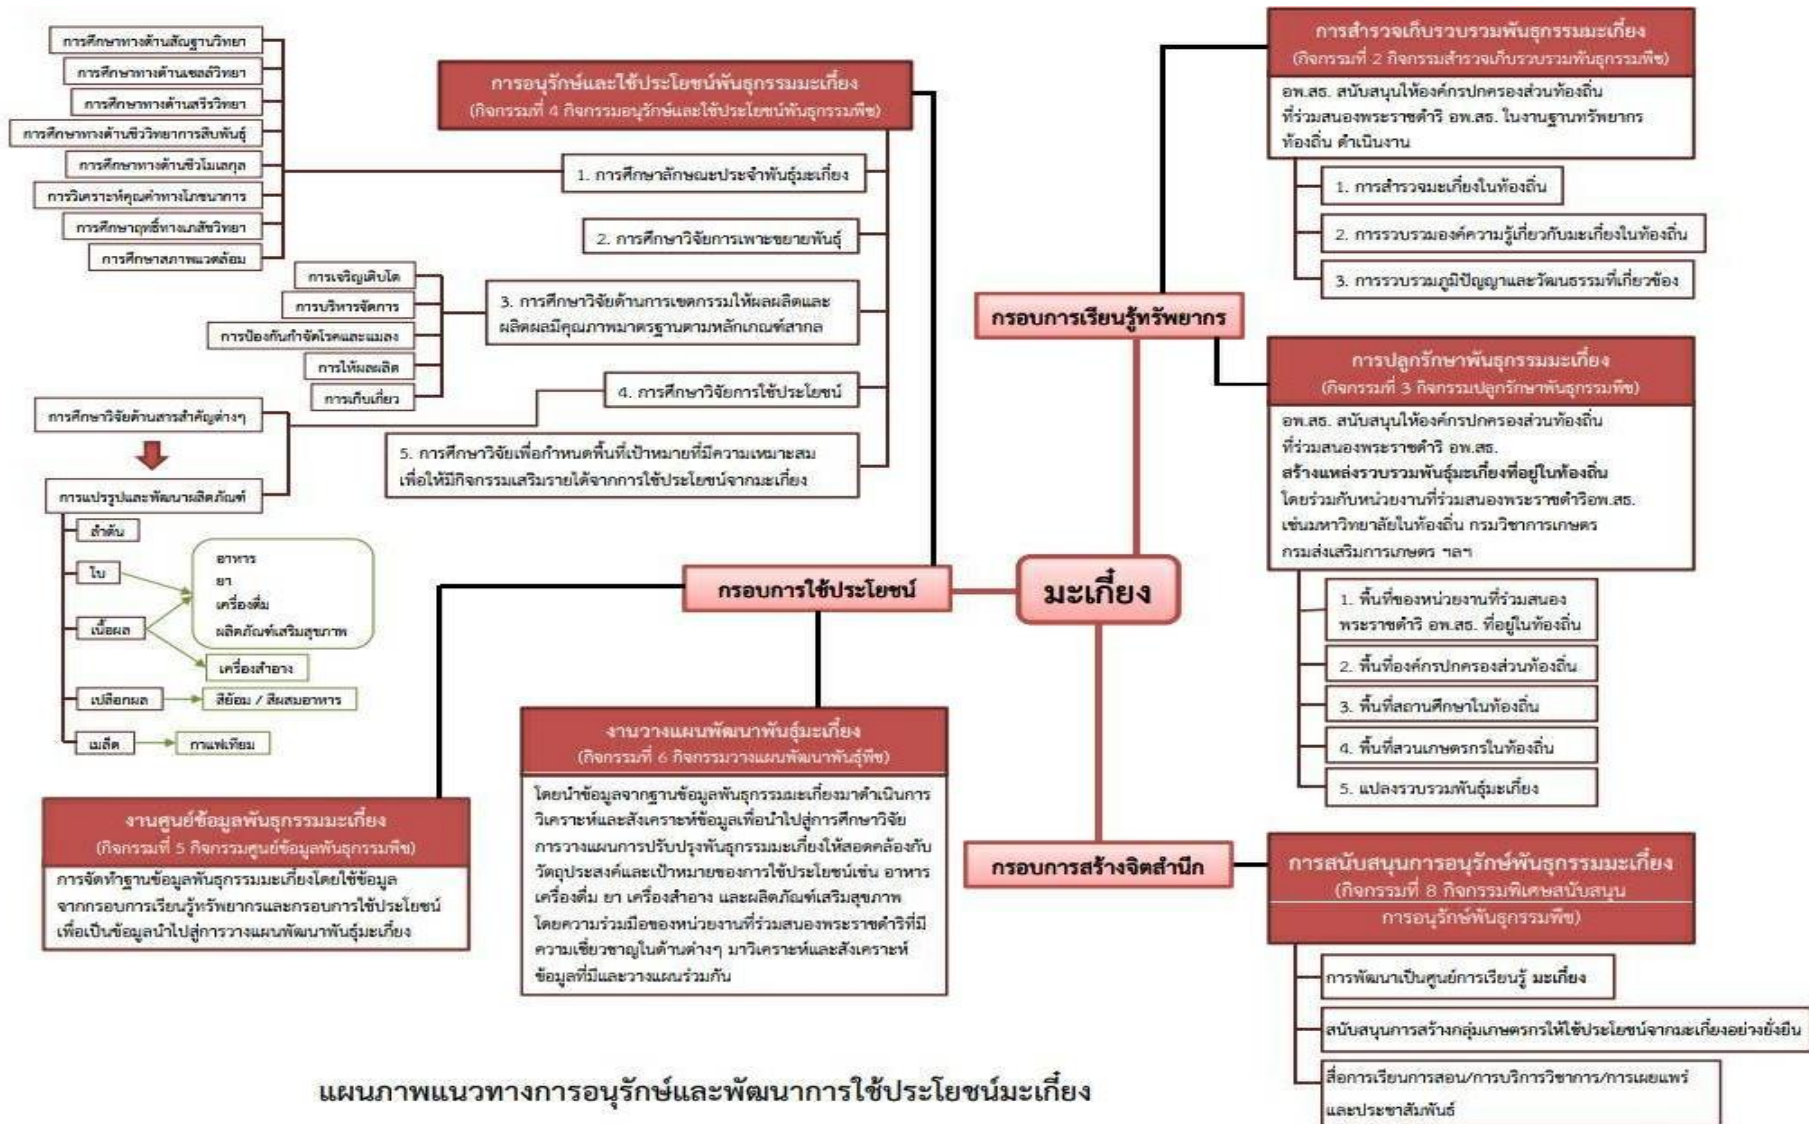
การศึกษาทางด้านสัณฐานวิทยา
การศึกษาทางด้านเซลล์วิทยา
การศึกษาทางด้านสรีรวิทยา
การศึกษาทางด้านชีววิทยาการสืบพันธุ์
การศึกษาทางด้านชีวโมเลกุล
การวิเคราะห์คุณค่าทางโภชนาการ
การศึกษาฤทธิ์ทางเภสัชวิทยา
การศึกษาสภาพแวดล้อม

การอนุรักษ์และใช้ประโยชน์พันธุกรรมมะเกี๋ยง
(กิจกรรมที่ 4 กิจกรรมอนุรักษ์และใช้ประโยชน์พันธุกรรมพืช)

1. การศึกษาลักษณะประจำพันธุ์มะเกี๋ยง
2. การศึกษาวิจัยการเพาะขยายพันธุ์
3. การศึกษาวิจัยด้านการเขตกรรมให้ผลผลิตและผลิตผลมีคุณภาพมาตรฐานตามหลักเกณฑ์สากล
4. การศึกษาวิจัยการใช้ประโยชน์
5. การศึกษาวิจัยเพื่อกำหนดพื้นที่เป้าหมายที่มีความเหมาะสม เพื่อให้มีกิจกรรมเสริมรายได้จากการใช้ประโยชน์จากมะเกี๋ยง

การเจริญเติบโต
การบริหารจัดการ
การป้องกันกำจัดโรคและแมลง
การให้ผลผลิต
การเก็บเกี่ยว

การศึกษาวิจัยด้านสารสำคัญต่างๆ
การแปรรูปและพัฒนาผลิตภัณฑ์
ลำต้น
ใบ
เนื้อผล
เปลือกผล
เมล็ด
อาหาร
ยา
เครื่องดื่ม
ผลิตภัณฑ์เสริมสุขภาพ
เครื่องสำอาง
สีย้อม / สีผสมอาหาร
กาแฟเทียม

การสำรวจเก็บรวบรวมพันธุกรรมมะเกี๋ยง
(กิจกรรมที่ 2 กิจกรรมสำรวจเก็บรวบรวมพันธุกรรมพืช)
อพ.สธ. สนับสนุนให้องค์กรปกครองส่วนท้องถิ่น ที่ร่วมสนองพระราชดำริ อพ.สธ. ในงานฐานทรัพยากรท้องถิ่น ดำเนินงาน
1. การสำรวจมะเกี๋ยงในท้องถิ่น
2. การรวบรวมองค์ความรู้เกี่ยวกับมะเกี๋ยงในท้องถิ่น
3. การรวบรวมภูมิปัญญาและวัฒนธรรมที่เกี่ยวข้อง

กรอบการเรียนรู้ทรัพยากร

การปลูกรักษาพันธุกรรมมะเกี๋ยง
(กิจกรรมที่ 3 กิจกรรมปลูกรักษาพันธุกรรมพืช)
อพ.สธ. สนับสนุนให้องค์กรปกครองส่วนท้องถิ่น ที่ร่วมสนองพระราชดำริ อพ.สธ.
สร้างแหล่งรวบรวมพันธุ์มะเกี๋ยงที่อยู่ในท้องถิ่น
โดยร่วมกับหน่วยงานที่ร่วมสนองพระราชดำริอพ.สธ. เช่นมหาวิทยาลัยในท้องถิ่น กรมวิชาการเกษตร กรมส่งเสริมการเกษตร ฯลฯ
1. พื้นที่ของหน่วยงานที่ร่วมสนองพระราชดำริ อพ.สธ. ที่อยู่ในท้องถิ่น
2. พื้นที่องค์กรปกครองส่วนท้องถิ่น
3. พื้นที่สถานศึกษาในท้องถิ่น
4. พื้นที่สวนเกษตรกรในท้องถิ่น
5. แปลงรวบรวมพันธุ์มะเกี๋ยง

กรอบการใช้ประโยชน์
มะเกี๋ยง

งานวางแผนพัฒนาพันธุ์มะเกี๋ยง
(กิจกรรมที่ 6 กิจกรรมวางแผนพัฒนาพันธุ์พืช)
โดยนำข้อมูลจากฐานข้อมูลพันธุกรรมมะเกี๋ยงมาดำเนินการวิเคราะห์และสังเคราะห์ข้อมูลเพื่อนำไปสู่การศึกษาวิจัย การวางแผนการปรับปรุงพันธุกรรมมะเกี๋ยงให้สอดคล้องกับวัตถุประสงค์และเป้าหมายของการใช้ประโยชน์เช่น อาหาร เครื่องดื่ม ยา เครื่องสำอาง และผลิตภัณฑ์เสริมสุขภาพ โดยความร่วมมือของหน่วยงานที่ร่วมสนองพระราชดำริที่มีความเชี่ยวชาญในด้านต่างๆ มาวิเคราะห์และสังเคราะห์ข้อมูลที่มีและวางแผนร่วมกัน

งานศูนย์ข้อมูลพันธุกรรมมะเกี๋ยง
(กิจกรรมที่ 5 กิจกรรมศูนย์ข้อมูลพันธุกรรมพืช)
การจัดทำฐานข้อมูลพันธุกรรมมะเกี๋ยงโดยใช้ข้อมูลจากกรอบการเรียนรู้ทรัพยากรและกรอบการใช้ประโยชน์ เพื่อเป็นข้อมูลนำไปสู่การวางแผนพัฒนาพันธุ์มะเกี๋ยง

กรอบการสร้างจิตสำนึก

การสนับสนุนการอนุรักษ์พันธุกรรมมะเกี๋ยง
(กิจกรรมที่ 8 กิจกรรมพิเศษสนับสนุนการอนุรักษ์พันธุกรรมพืช)
การพัฒนาเป็นศูนย์การเรียนรู้ มะเกี๋ยง
สนับสนุนการสร้างกลุ่มเกษตรกรให้ใช้ประโยชน์จากมะเกี๋ยงอย่างยั่งยืน
สื่อการเรียนการสอน/การบริการวิชาการ/การเผยแพร่และประชาสัมพันธ์

แผนภาพแนวทางการอนุรักษ์และพัฒนาการใช้ประโยชน์มะเกี๋ยง